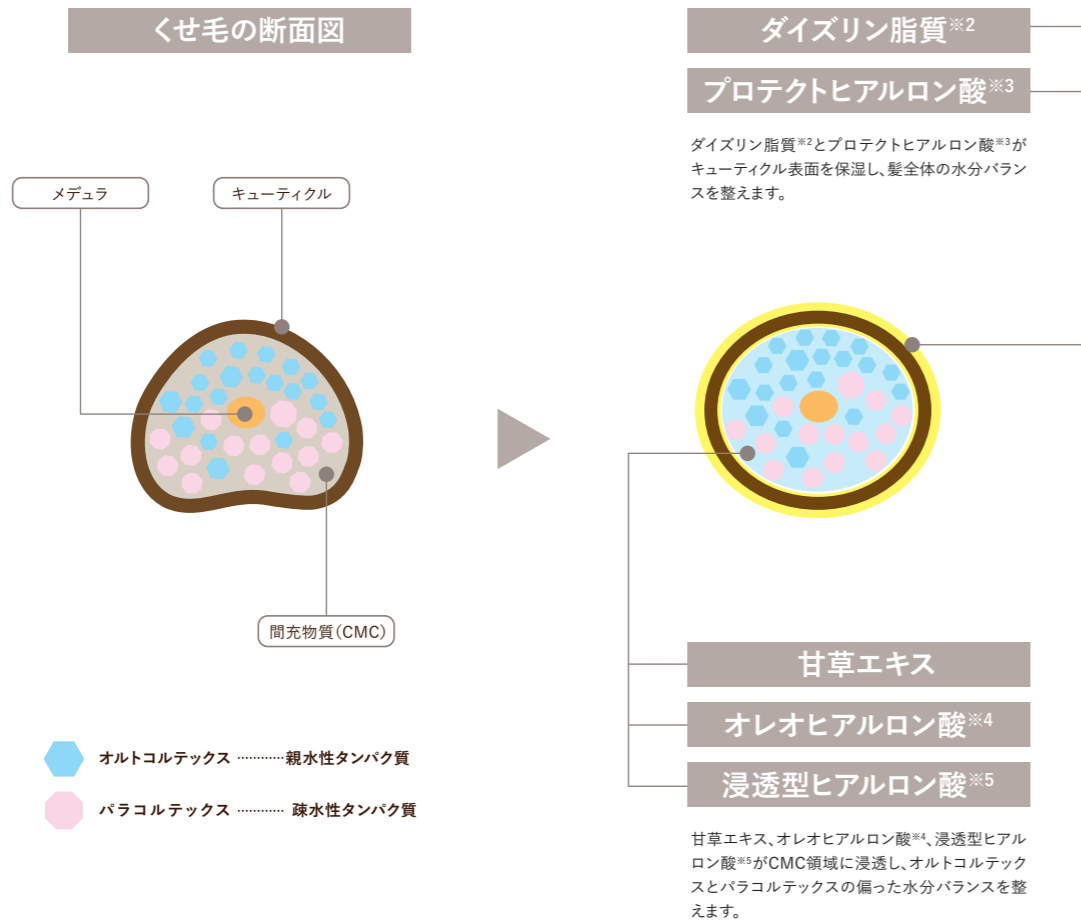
くせ毛の断面図

メデュラ

キューティクル

間充物質(CMC)

オルトコルテックス …………親水性タンパク質

パラコルテックス ………… 疎水性タンパク質

ダイズリン脂質$^{※2}$

プロテクトヒアルロン酸$^{※3}$

ダイズリン脂質$^{※2}$とプロテクトヒアルロン酸$^{※3}$がキューティクル表面を保湿し、髪全体の水分バランスを整えます。

甘草エキス

オレオヒアルロン酸$^{※4}$

浸透型ヒアルロン酸$^{※5}$

甘草エキス、オレオヒアルロン酸$^{※4}$、浸透型ヒアルロン酸$^{※5}$がCMC領域に浸透し、オルトコルテックスとパラコルテックスの偏った水分バランスを整えます。